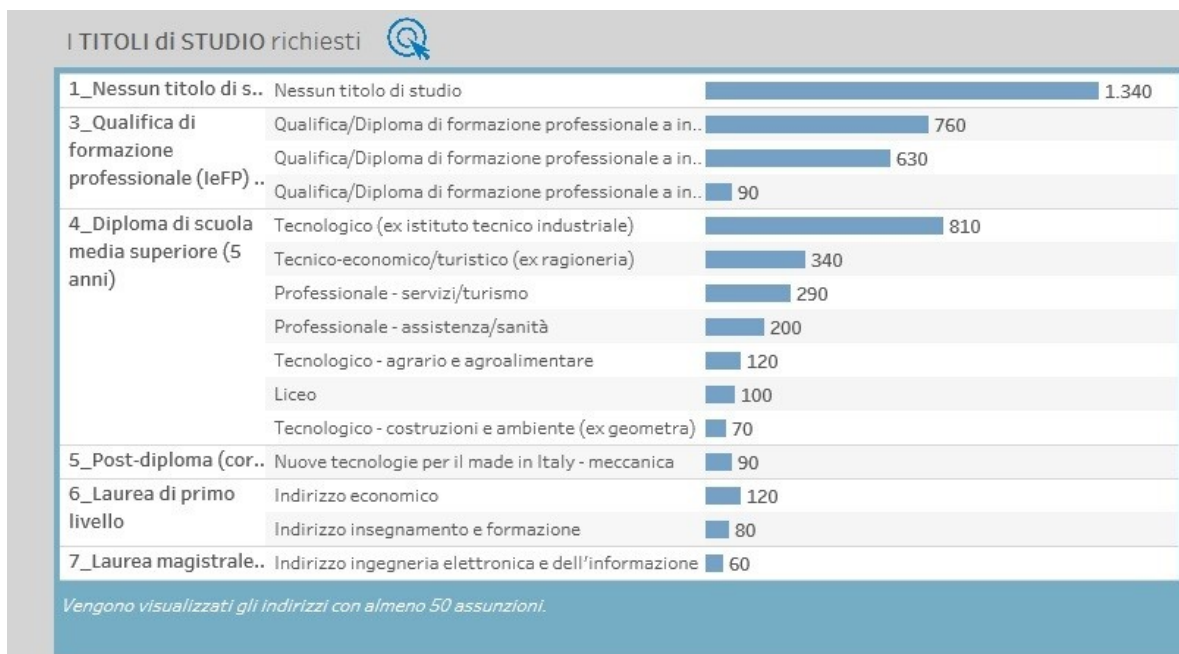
I TITOLI di STUDIO richiesti

| | | |
|---|---|---|
| 1_Nessun titolo di s.. | Nessun titolo di studio | 1.340 |
| 3_Qualifica di formazione professionale (IeFP) .. | Qualifica/Diploma di formazione professionale a in.. | 760 |
| | Qualifica/Diploma di formazione professionale a in.. | 630 |
| | Qualifica/Diploma di formazione professionale a in.. | 90 |
| 4_Diploma di scuola media superiore (5 anni) | Tecnologico (ex istituto tecnico industriale) | 810 |
| | Tecnico-economico/turistico (ex ragioneria) | 340 |
| | Professionale - servizi/turismo | 290 |
| | Professionale - assistenza/sanità | 200 |
| | Tecnologico - agrario e agroalimentare | 120 |
| | Liceo | 100 |
| | Tecnologico - costruzioni e ambiente (ex geometra) | 70 |
| 5_Post-diploma (cor.. | Nuove tecnologie per il made in Italy - meccanica | 90 |
| 6_Laurea di primo livello | Indirizzo economico | 120 |
| | Indirizzo insegnamento e formazione | 80 |
| 7_Laurea magistrale.. | Indirizzo ingegneria elettronica e dell'informazione | 60 |

Vengono visualizzati gli indirizzi con almeno 50 assunzioni.